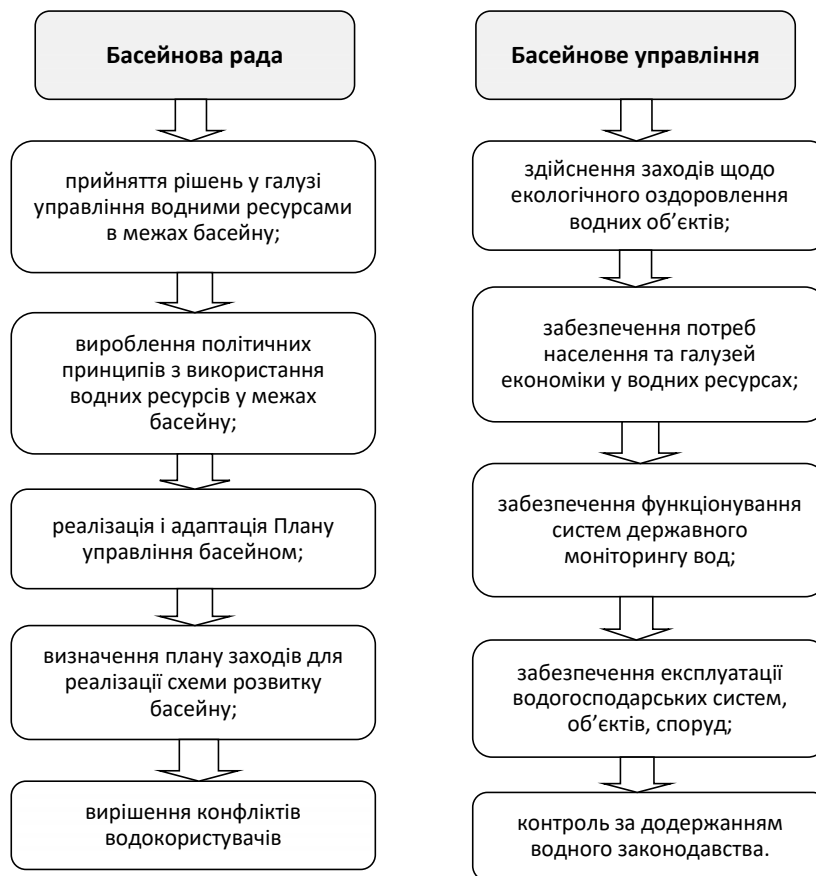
Басейнова рада

прийняття рішень у галузі управління водними ресурсами в межах басейну;

вироблення політичних принципів з використання водних ресурсів у межах басейну;

реалізація і адаптація Плану управління басейном;

визначення плану заходів для реалізації схеми розвитку басейну;

вирішення конфліктів водокористувачів

Басейнове управління

здійснення заходів щодо екологічного оздоровлення водних об’єктів;

забезпечення потреб населення та галузей економіки у водних ресурсах;

забезпечення функціонування систем державного моніторингу вод;

забезпечення експлуатації водогосподарських систем, об’єктів, споруд;

контроль за додержанням водного законодавства.